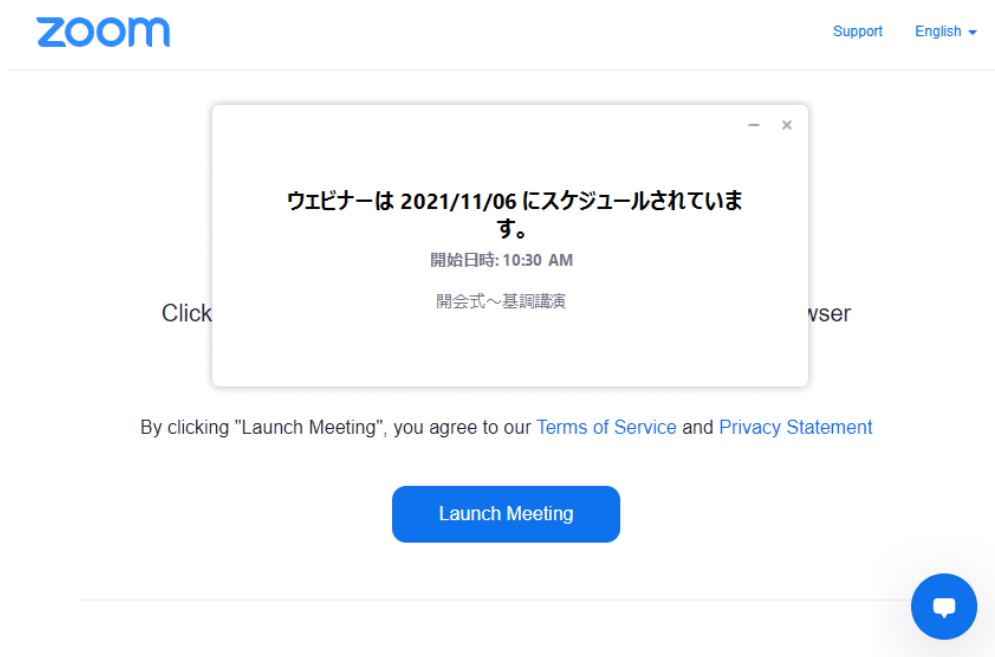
zoom

Support English

ウェビナーは 2021/11/06 にスケジュールされています。

開始日時: 10:30 AM

開会式～基調講演

Click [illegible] wser

By clicking "Launch Meeting", you agree to our Terms of Service and Privacy Statement

Launch Meeting